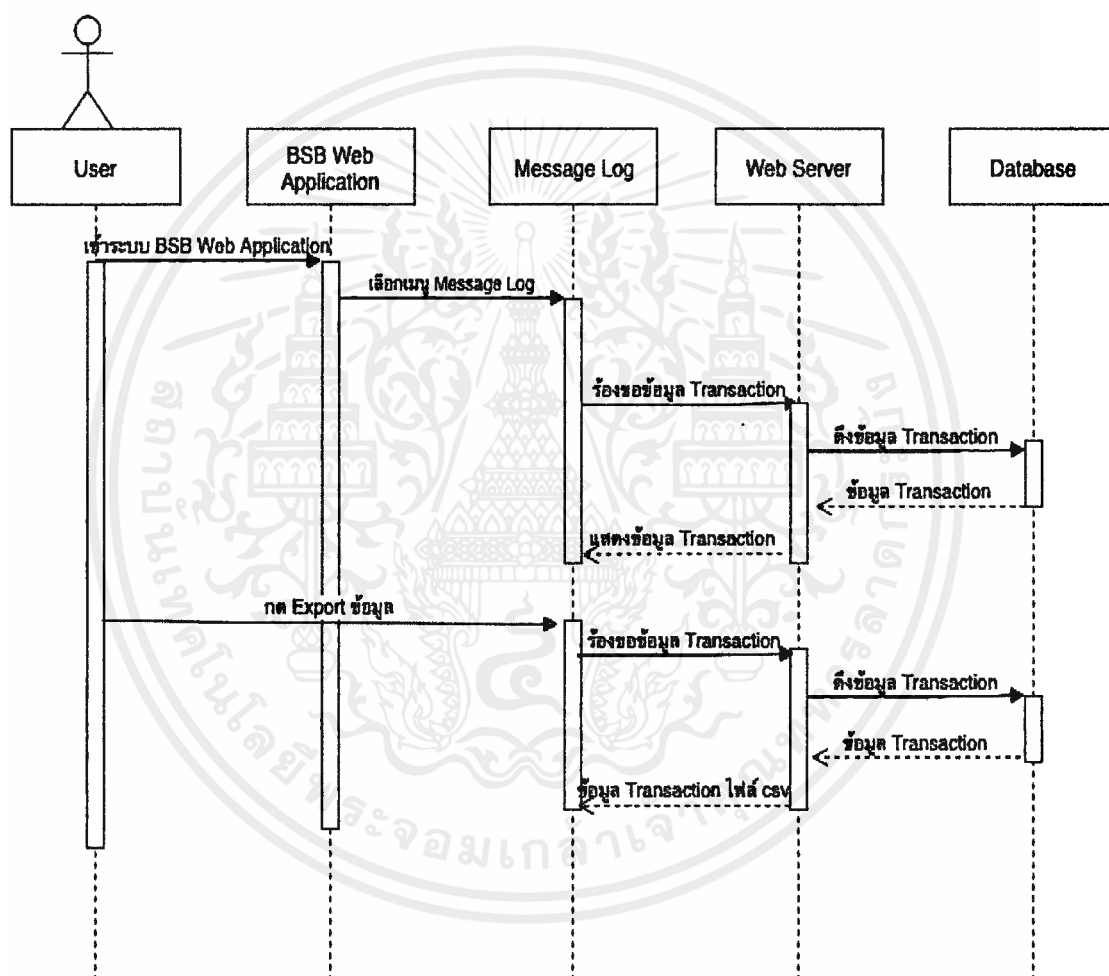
User

BSB Web Application

Message Log

Web Server

Database

เข้าระบบ BSB Web Application

เลือกเมนู Message Log

ร้องขอข้อมูล Transaction

ดึงข้อมูล Transaction

ข้อมูล Transaction

แสดงข้อมูล Transaction

กด Export ข้อมูล

ร้องขอข้อมูล Transaction

ดึงข้อมูล Transaction

ข้อมูล Transaction

ข้อมูล Transaction ไฟล์ csv

สถาบันเทคโนโลยีพระจอมเกล้าเจ้าคุณทหารลาดกระบัง